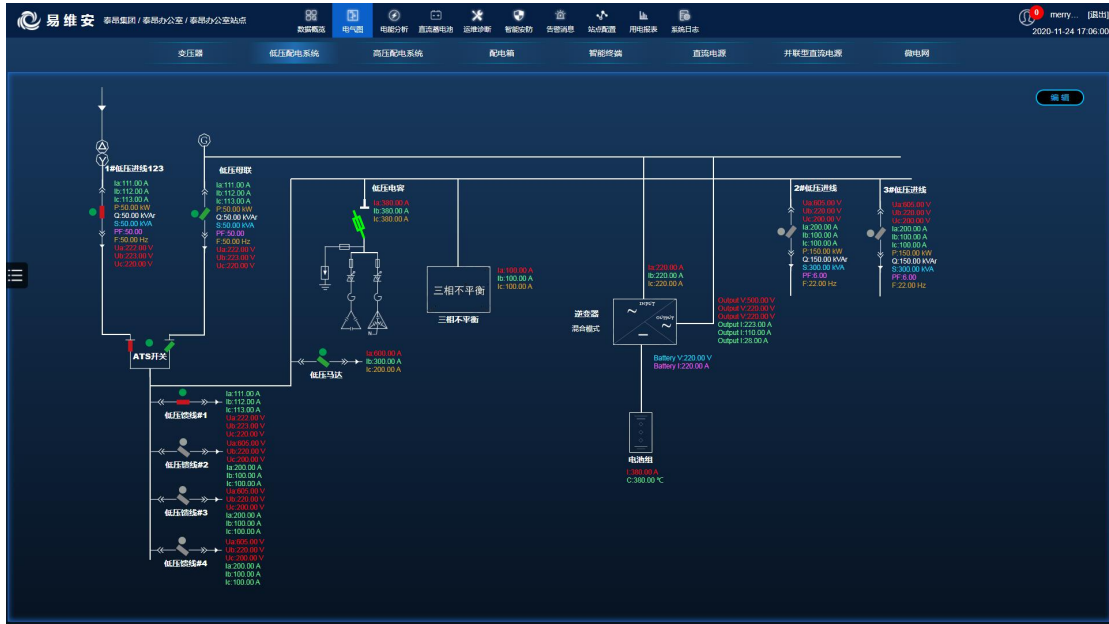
易维安 泰昂集团 / 泰昂办公室 / 泰昂办公室站点

数据概览 电气图 电能分析 直流蓄电池 运维诊断 智能安防 告警消息 站点配置 用电报表 系统日志

0 merry... [退出]
2020-11-24 17:06:00

变压器 低压配电系统 高压配电系统 配电箱 智能终端 直流电源 并联型直流电源 微电网

编 辑

1#低压进线123
Ia:111.00 A
Ib:112.00 A
Ic:113.00 A
P:50.00 kW
Q:50.00 kVAr
S:50.00 kVA
PF:50.00
F:50.00 Hz
Ua:222.00 V
Ub:223.00 V
Uc:220.00 V

低压母联
Ia:111.00 A
Ib:112.00 A
Ic:113.00 A
P:50.00 kW
Q:50.00 kVAr
S:50.00 kVA
PF:50.00
F:50.00 Hz
Ua:222.00 V
Ub:223.00 V
Uc:220.00 V

低压电容
Ia:300.00 A
Ib:300.00 A
Ic:300.00 A

三相不平衡
三相不平衡
Ia:100.00 A
Ib:100.00 A
Ic:100.00 A

Ia:220.00 A
Ib:220.00 A
Ic:220.00 A

逆变器
混合模式
INPUT
OUTPUT
Output V:500.00 V
Output V:220.00 V
Output V:220.00 V
Output I:223.00 A
Output I:110.00 A
Output I:28.00 A
Battery V:220.00 V
Battery I:220.00 A

2#低压进线
Ua:605.00 V
Ub:220.00 V
Uc:200.00 V
Ia:200.00 A
Ib:100.00 A
Ic:100.00 A
P:150.00 kW
Q:150.00 kVAr
S:300.00 kVA
PF:6.00
F:22.00 Hz

3#低压进线
Ua:605.00 V
Ub:220.00 V
Uc:200.00 V
Ia:200.00 A
Ib:100.00 A
Ic:100.00 A
P:150.00 kW
Q:150.00 kVAr
S:300.00 kVA
PF:6.00
F:22.00 Hz

ATS开关

低压马达
Ia:600.00 A
Ib:300.00 A
Ic:200.00 A

低压馈线#1
Ia:111.00 A
Ib:112.00 A
Ic:113.00 A
Ua:222.00 V
Ub:223.00 V
Uc:220.00 V

低压馈线#2
Ua:605.00 V
Ub:220.00 V
Uc:200.00 V
Ia:200.00 A
Ib:100.00 A
Ic:100.00 A

低压馈线#3
Ua:605.00 V
Ub:220.00 V
Uc:200.00 V
Ia:200.00 A
Ib:100.00 A
Ic:100.00 A

低压馈线#4
Ua:605.00 V
Ub:220.00 V
Uc:200.00 V
Ia:200.00 A
Ib:100.00 A
Ic:100.00 A

电池组
I:380.00 A
C:380.00 ℃